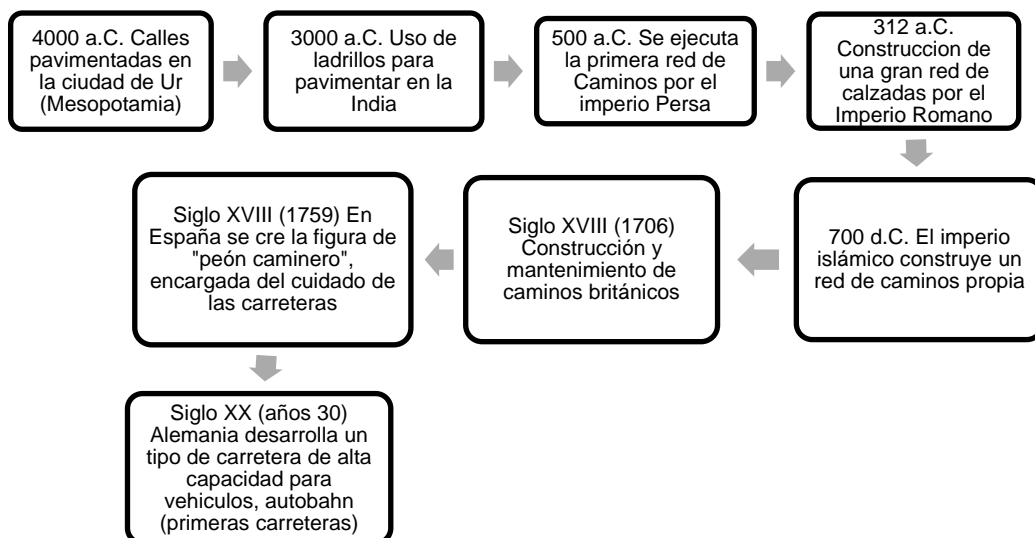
4000 a.C. Calles pavimentadas en la ciudad de Ur (Mesopotamia)

3000 a.C. Uso de ladrillos para pavimentar en la India

500 a.C. Se ejecuta la primera red de Caminos por el imperio Persa

312 a.C. Construccion de una gran red de calzadas por el Imperio Romano

700 d.C. El imperio islámico construye un red de caminos propia

Siglo XVIII (1706) Construcción y mantenimiento de caminos británicos

Siglo XVIII (1759) En España se cre la figura de "peón caminero", encargada del cuidado de las carreteras

Siglo XX (años 30) Alemania desarrolla un tipo de carretera de alta capacidad para vehiculos, autobahn (primeras carreteras)